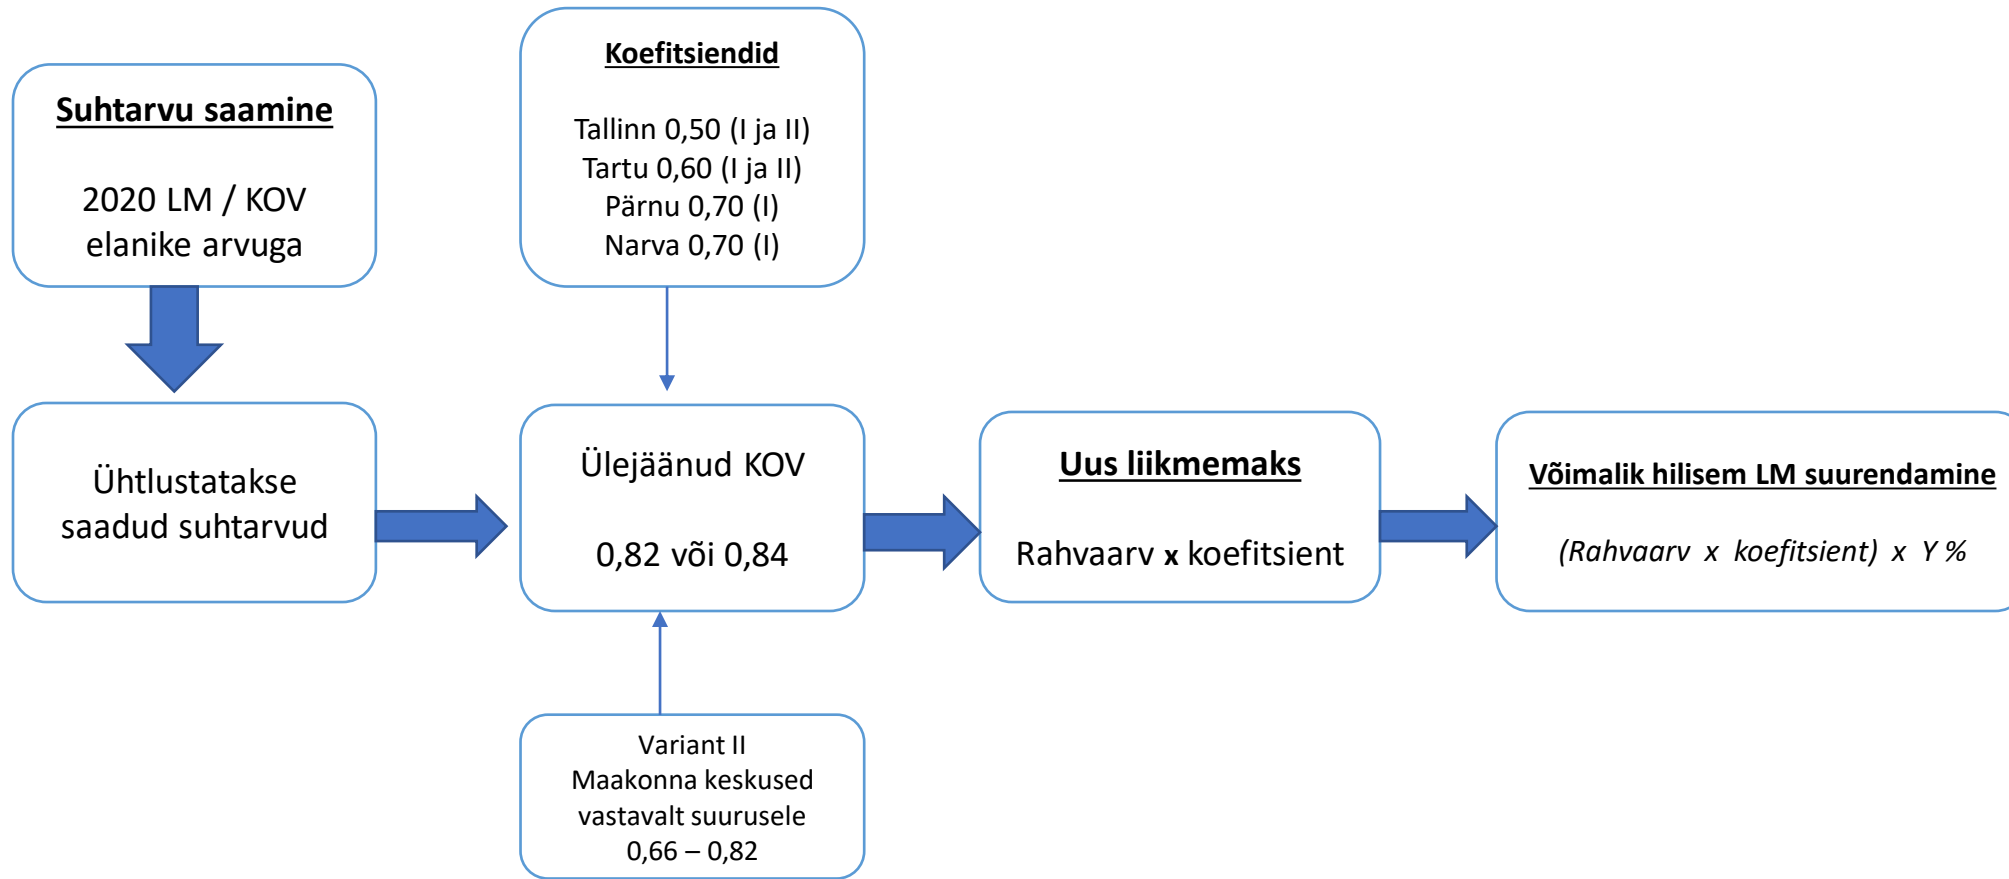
Suhtarvu saamine

2020 LM / KOV elanike arvuga

Koefitsiendid

Tallinn 0,50 (I ja II)
Tartu 0,60 (I ja II)
Pärnu 0,70 (I)
Narva 0,70 (I)

Ühtlustatakse saadud suhtarvud

Ülejäänud KOV

0,82 või 0,84

Uus liikmemaks

Rahvaarv x koefitsient

Võimalik hilisem LM suurendamine

(Rahvaarv x koefitsient) x Y %

Variant II
Maakonna keskused vastavalt suurusele
0,66 – 0,82